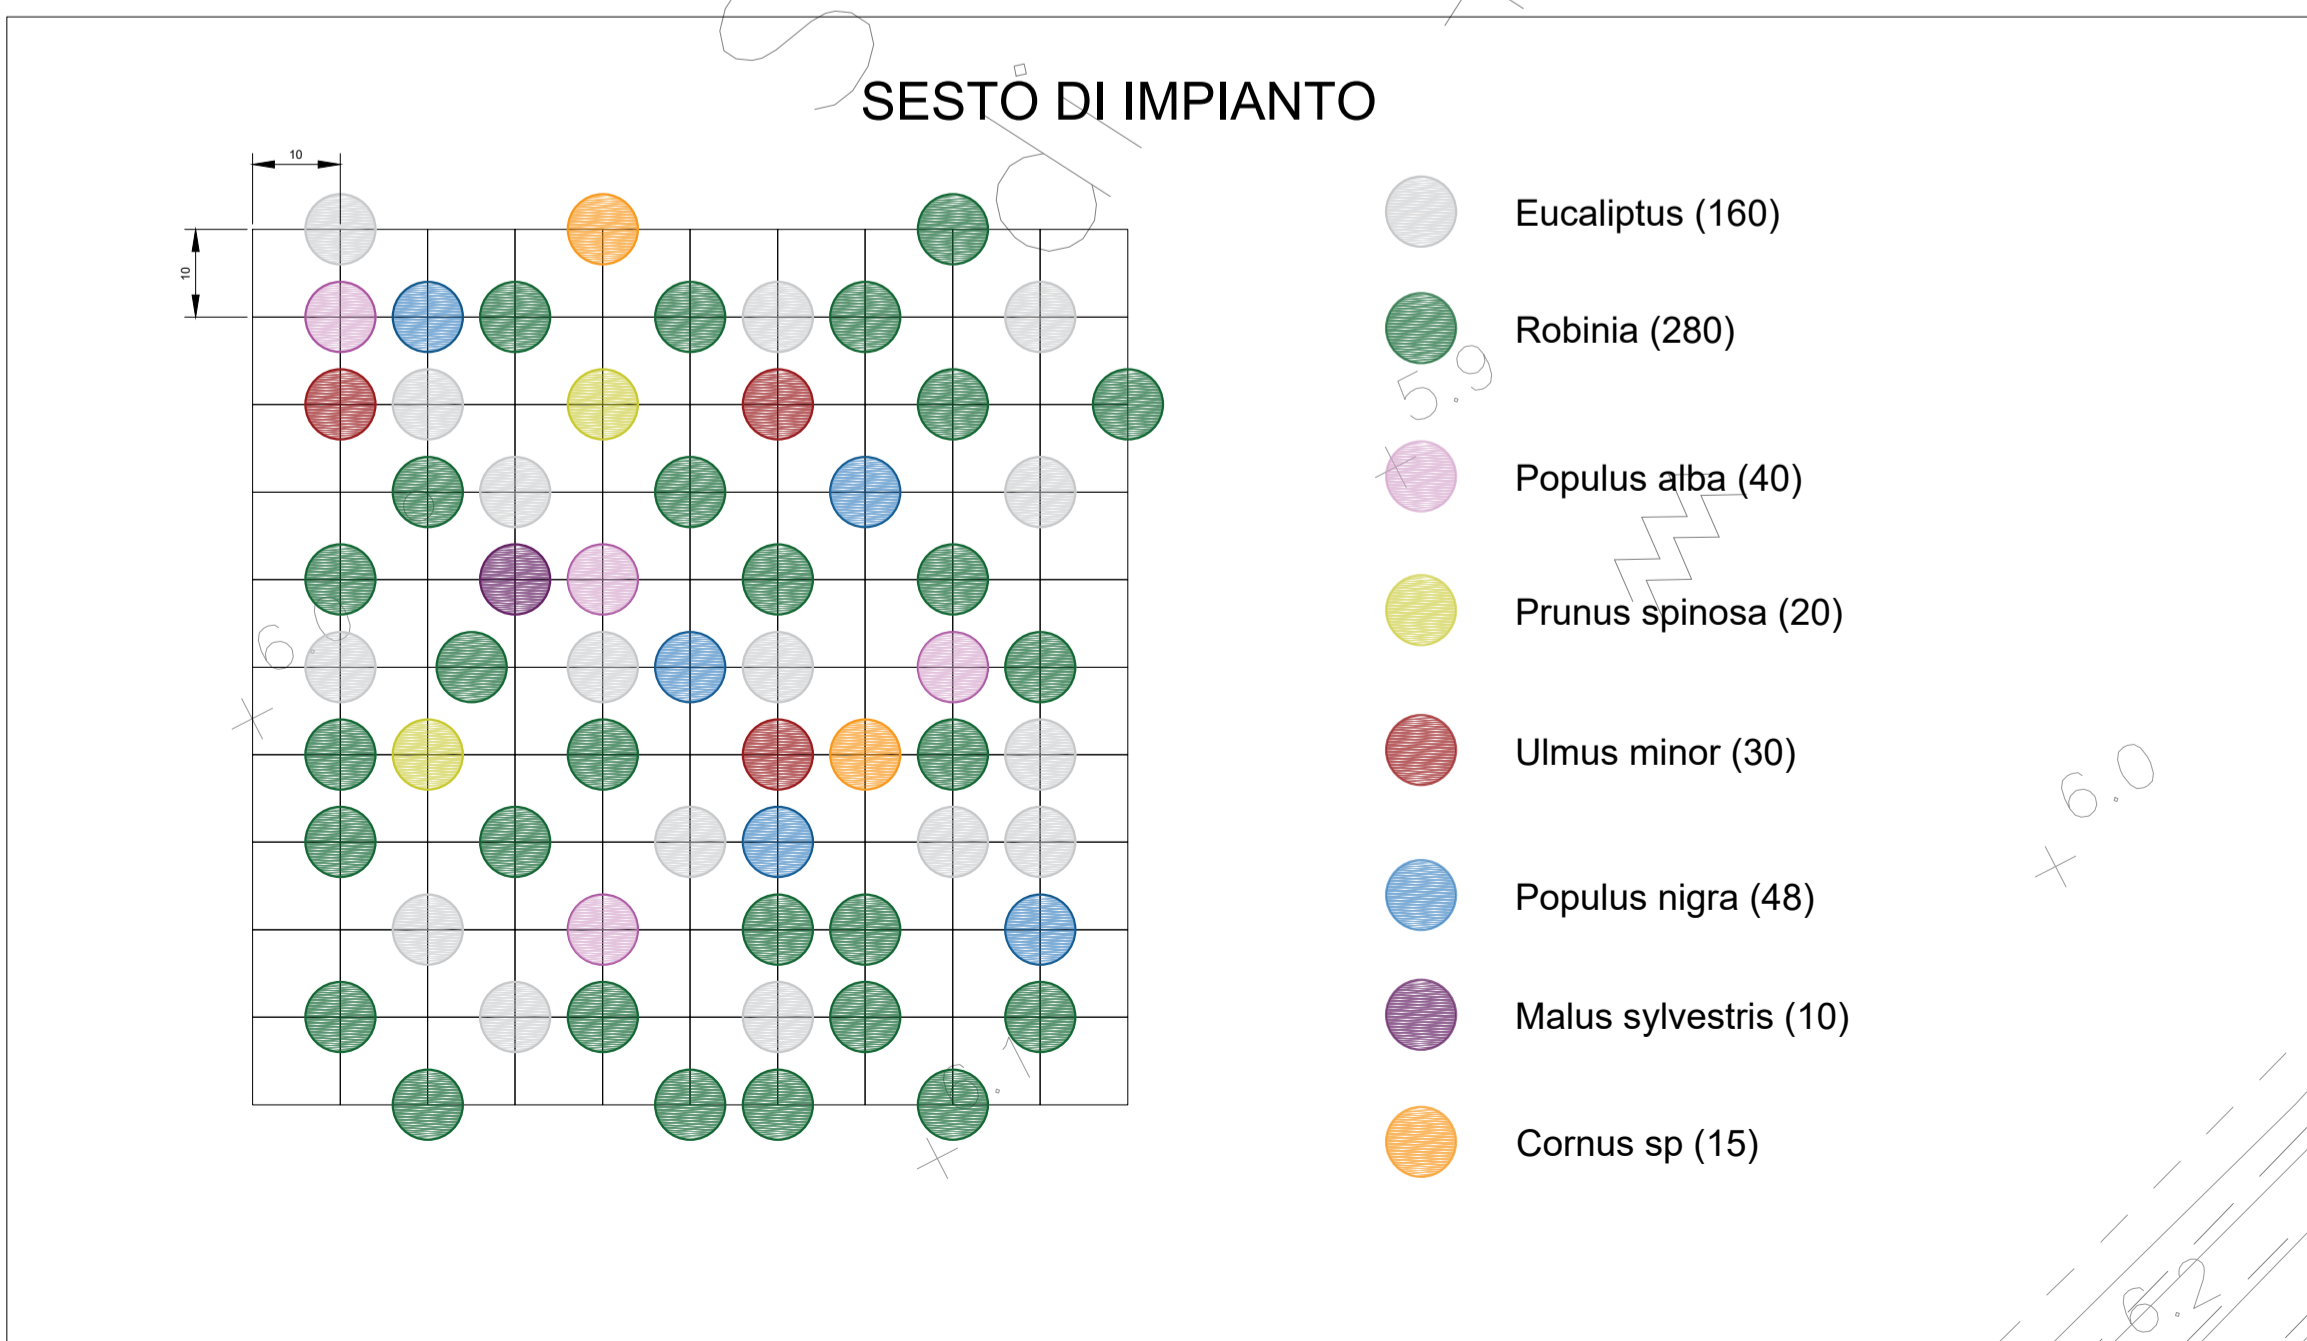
SESTO DI IMPIANTO

10

10

Eucaliptus (160)

Robinia (280)

Populus alba (40)

Prunus spinosa (20)

Ulmus minor (30)

Populus nigra (48)

Malus sylvestris (10)

Cornus sp (15)

5.9

6.0

6.0

5.7

6.2